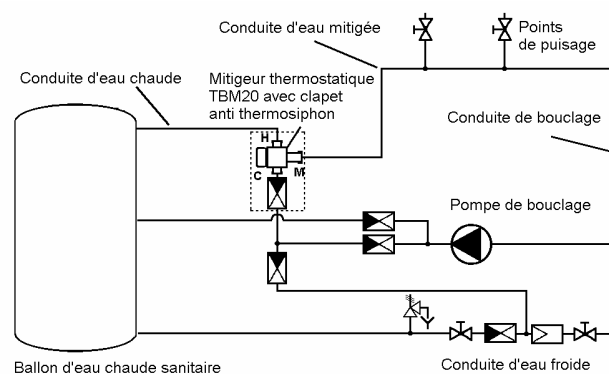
Conduite d'eau mitigée

Points de puisage

Conduite d'eau chaude

Mitigeur thermostatique TBM20 avec clapet anti thermosiphon

Conduite de bouclage

H

C

M

Pompe de bouclage

Ballon d'eau chaude sanitaire

Conduite d'eau froide